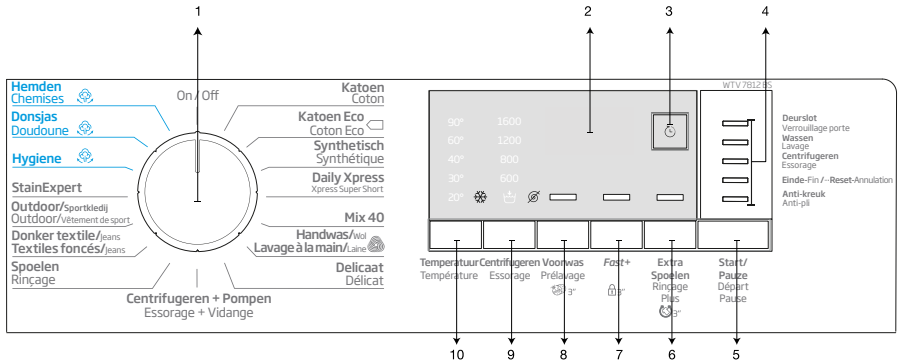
1 2 3 4

WTV 7812 BS

Hemden
Chemises

Donsjas
Doudoune

Hygiene

StainExpert

Outdoor/Sportkledij
Outdoor/Vêtement de sport

Donker textile/Jeans
Textiles foncés/Jeans

Spoelen
Rinçage

On / Off

Katoen
Coton

Katoen Eco
Coton Eco

Synthetisch
Synthétique

Daily Xpress
Xpress Super Short

Mix 40

Handwas/Wol
Lavage à la main/Laine

Delicaat
Délicat

Centrifugeren + Pompen
Essorage + Vidange

90° 1600
60° 1200
40° 800
30° 600
20°

Deurslot
Verrouillage porte
Wassen
Lavage
Centrifugeren
Essorage
Einde-Fin / --Reset-Annulation
Anti-kreuk
Anti-pli

Temperatuur
Température

Centrifugeren
Essorage

Voorwas
Prélavage
3"

Fast+
3"

Extra Spoelen
Rinçage Plus
3"

Start/Pauze
Départ Pause

10 9 8 7 6 5